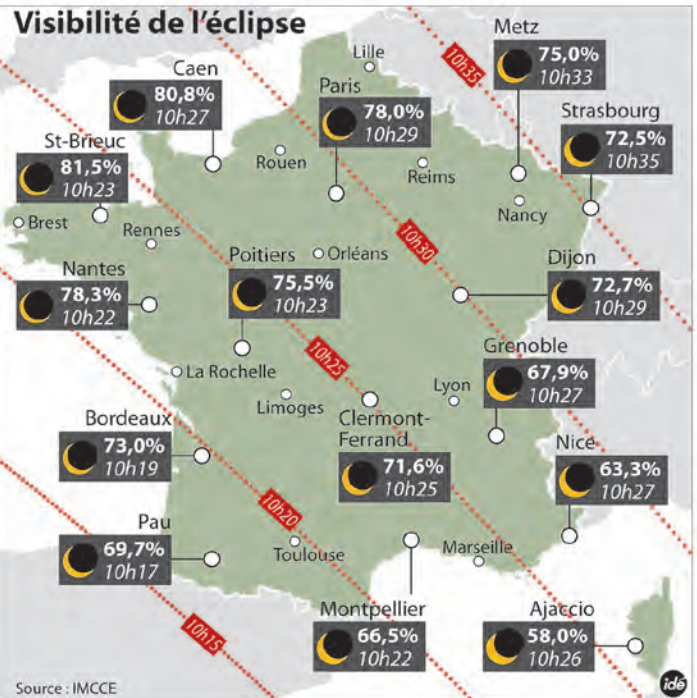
Visibilité de l'éclipse

Metz 75,0% 10h33

10h35

Lille

Caen 80,8% 10h27

Paris 78,0% 10h29

Strasbourg 72,5% 10h35

St-Brieuc 81,5% 10h23

Rouen

Reims

Nancy

Brest

Rennes

10h30

Orléans

Nantes 78,3% 10h22

Poitiers 75,5% 10h23

Dijon 72,7% 10h29

10h25

Grenoble 67,9% 10h27

La Rochelle

Lyon

Limoges

Clermont-Ferrand 71,6% 10h25

Bordeaux 73,0% 10h19

Nice 63,3% 10h27

10h20

Pau 69,7% 10h17

Toulouse

Marseille

Montpellier 66,5% 10h22

Ajaccio 58,0% 10h26

10h15

Source : IMCCE

idé